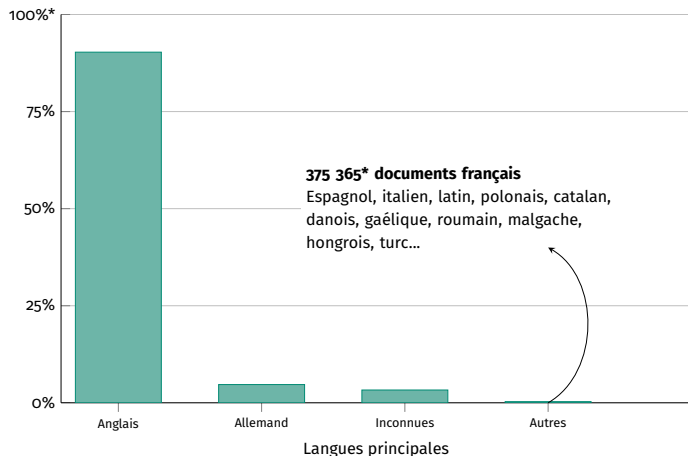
100%*

75%

50%

25%

0%

375 365* documents français
Espagnol, italien, latin, polonais, catalan, danois, gaélique, roumain, malgache, hongrois, turc…

Anglais

Allemand

Inconnues

Autres

Langues principales